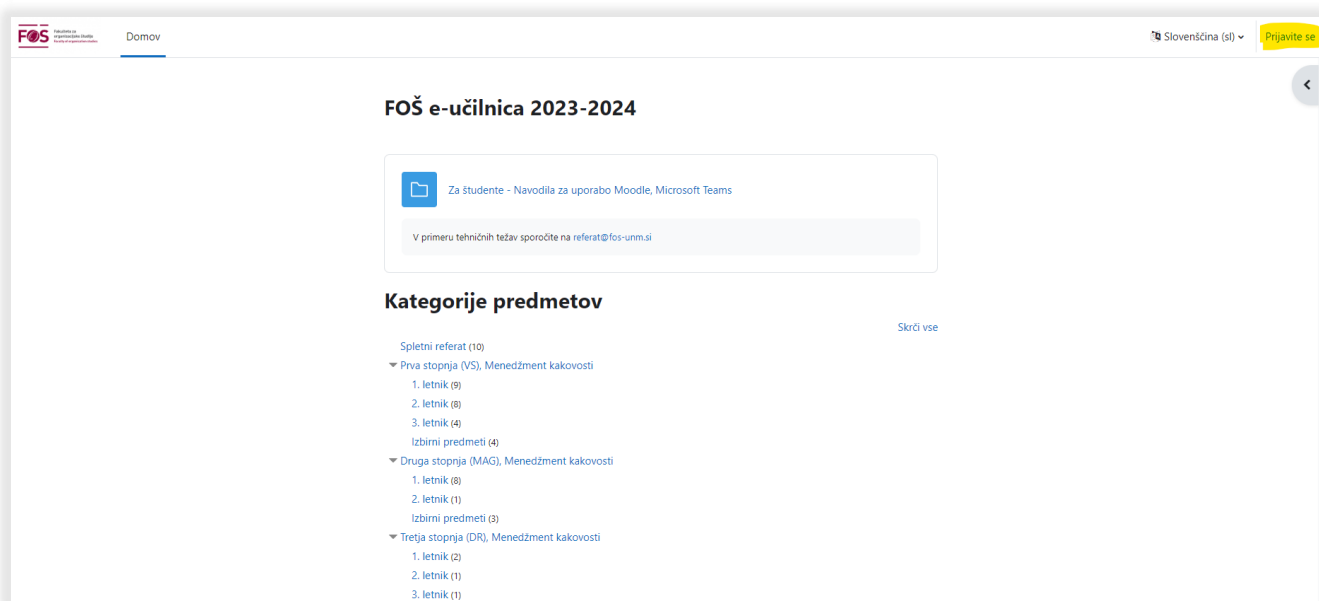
FOS Fakulteta za organizacijske študije

Domov

Slovenščina (sl)

Prijavite se

FOŠ e-učilnica 2023-2024

Za študente - Navodila za uporabo Moodle, Microsoft Teams

V primeru tehničnih težav sporočite na referat@fos-unm.si

Kategorije predmetov

Skrči vse

Spletni referat (10)

Prva stopnja (VS), Menedžment kakovosti

1. letnik (9)

2. letnik (8)

3. letnik (4)

Izbirni predmeti (4)

Druga stopnja (MAG), Menedžment kakovosti

1. letnik (8)

2. letnik (1)

Izbirni predmeti (3)

Tretja stopnja (DR), Menedžment kakovosti

1. letnik (2)

2. letnik (1)

3. letnik (1)